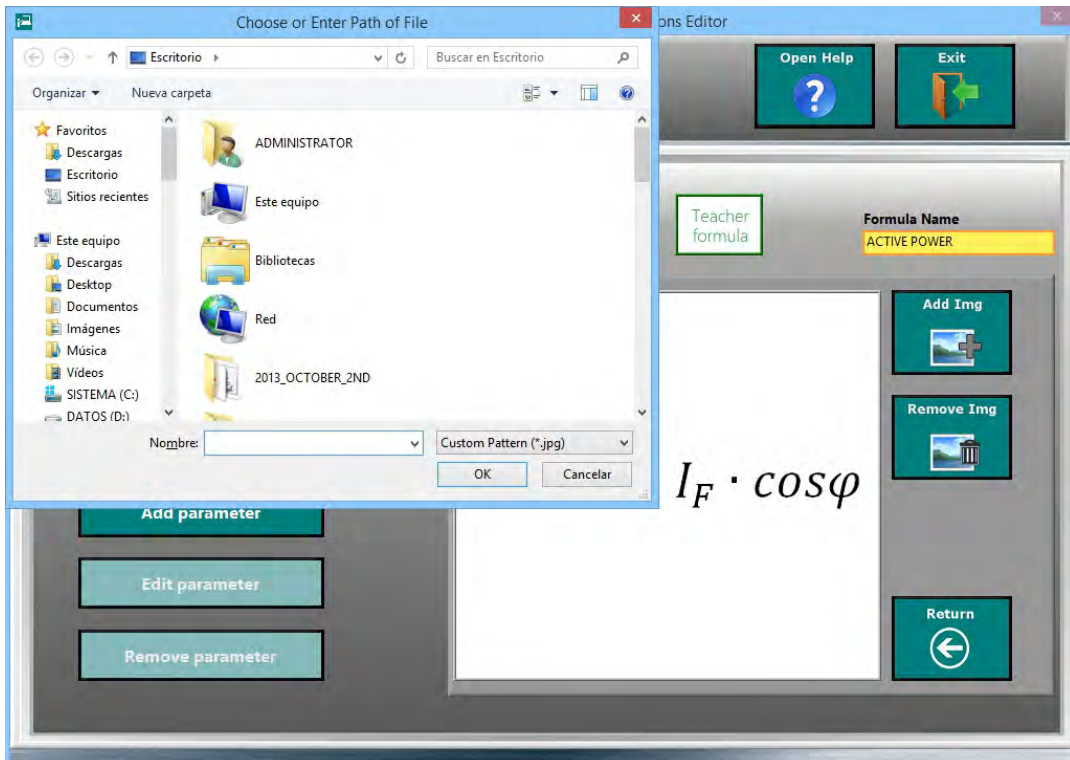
Choose or Enter Path of File

Escritorio ▸

Buscar en Escritorio

Organizar ▾

Nueva carpeta

Favoritos

Descargas

Escritorio

Sitios recientes

Este equipo

Descargas

Desktop

Documentos

Imágenes

Música

Vídeos

SISTEMA (C:)

DATOS (D:)

ADMINISTRATOR

Este equipo

Bibliotecas

Red

2013_OCTOBER_2ND

Nombre:

Custom Pattern (*.jpg)

OK

Cancelar

ons Editor

Open Help

Exit

Teacher formula

Formula Name

ACTIVE POWER

Add Img

Remove Img

$I_F \cdot cos\varphi$

Add parameter

Edit parameter

Remove parameter

Return